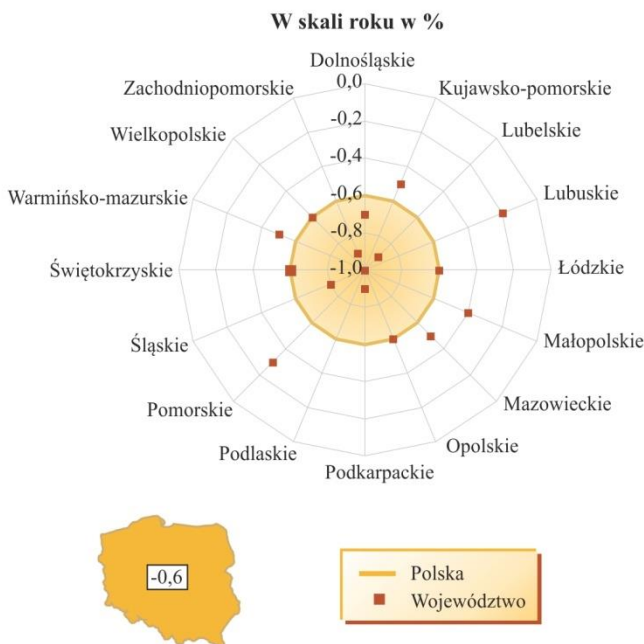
W skali roku w %

Dolnośląskie
Kujawsko-pomorskie
Lubelskie
Lubuskie
Łódzkie
Małopolskie
Mazowieckie
Opolskie
Podkarpackie
Podlaskie
Pomorskie
Śląskie
Świętokrzyskie
Warmińsko-mazurskie
Wielkopolskie
Zachodniopomorskie

0,0
-0,2
-0,4
-0,6
-0,8
-1,0

-0,6

Polska
Województwo